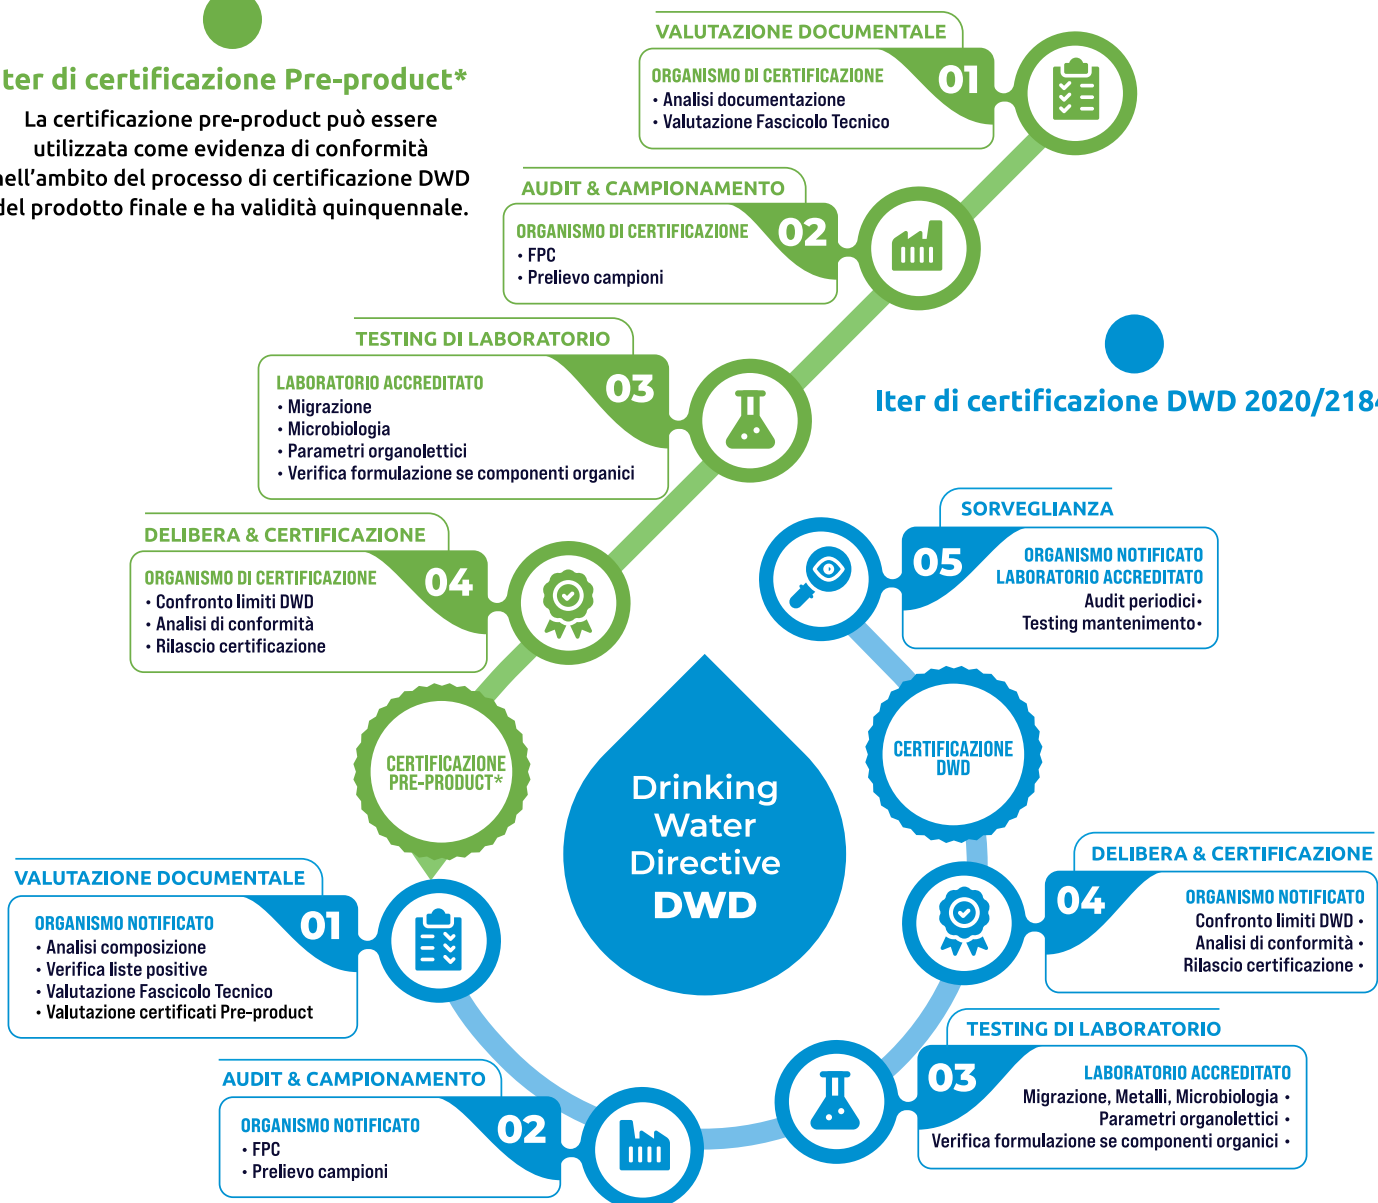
ter di certificazione Pre-product*

La certificazione pre-product può essere utilizzata come evidenza di conformità nell'ambito del processo di certificazione DWD del prodotto finale e ha validità quinquennale.

VALUTAZIONE DOCUMENTALE
ORGANISMO DI CERTIFICAZIONE
01
• Analisi documentazione
• Valutazione Fascicolo Tecnico

AUDIT & CAMPIONAMENTO
ORGANISMO DI CERTIFICAZIONE
02
• FPC
• Prelievo campioni

TESTING DI LABORATORIO
LABORATORIO ACCREDITATO
03
• Migrazione
• Microbiologia
• Parametri organolettici
• Verifica formulazione se componenti organici

DELIBERA & CERTIFICAZIONE
ORGANISMO DI CERTIFICAZIONE
04
• Confronto limiti DWD
• Analisi di conformità
• Rilascio certificazione

CERTIFICAZIONE PRE-PRODUCT*

Iter di certificazione DWD 2020/218

SORVEGLIANZA
05
ORGANISMO NOTIFICATO
LABORATORIO ACCREDITATO
Audit periodici•
Testing mantenimento•

CERTIFICAZIONE DWD

Drinking Water Directive DWD

DELIBERA & CERTIFICAZIONE
04
ORGANISMO NOTIFICATO
Confronto limiti DWD •
Analisi di conformità •
Rilascio certificazione •

TESTING DI LABORATORIO
03
LABORATORIO ACCREDITATO
Migrazione, Metalli, Microbiologia •
Parametri organolettici •
Verifica formulazione se componenti organici •

VALUTAZIONE DOCUMENTALE
ORGANISMO NOTIFICATO
01
• Analisi composizione
• Verifica liste positive
• Valutazione Fascicolo Tecnico
• Valutazione certificati Pre-product

AUDIT & CAMPIONAMENTO
ORGANISMO NOTIFICATO
02
• FPC
• Prelievo campioni